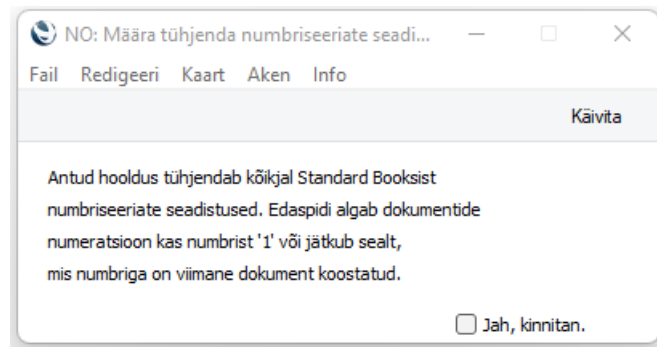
NO: Määra tühjenda numbriseeriate seadi...

Fail Redigeeri Kaart Aken Info

Käivita

Antud hooldus tühjendab kõikjal Standard Booksist numbriseeriate seadistused. Edaspidi algab dokumentide numeratsioon kas numbrist '1' või jätkub sealt, mis numbriga on viimane dokument koostatud.

Jah, kinnitan.